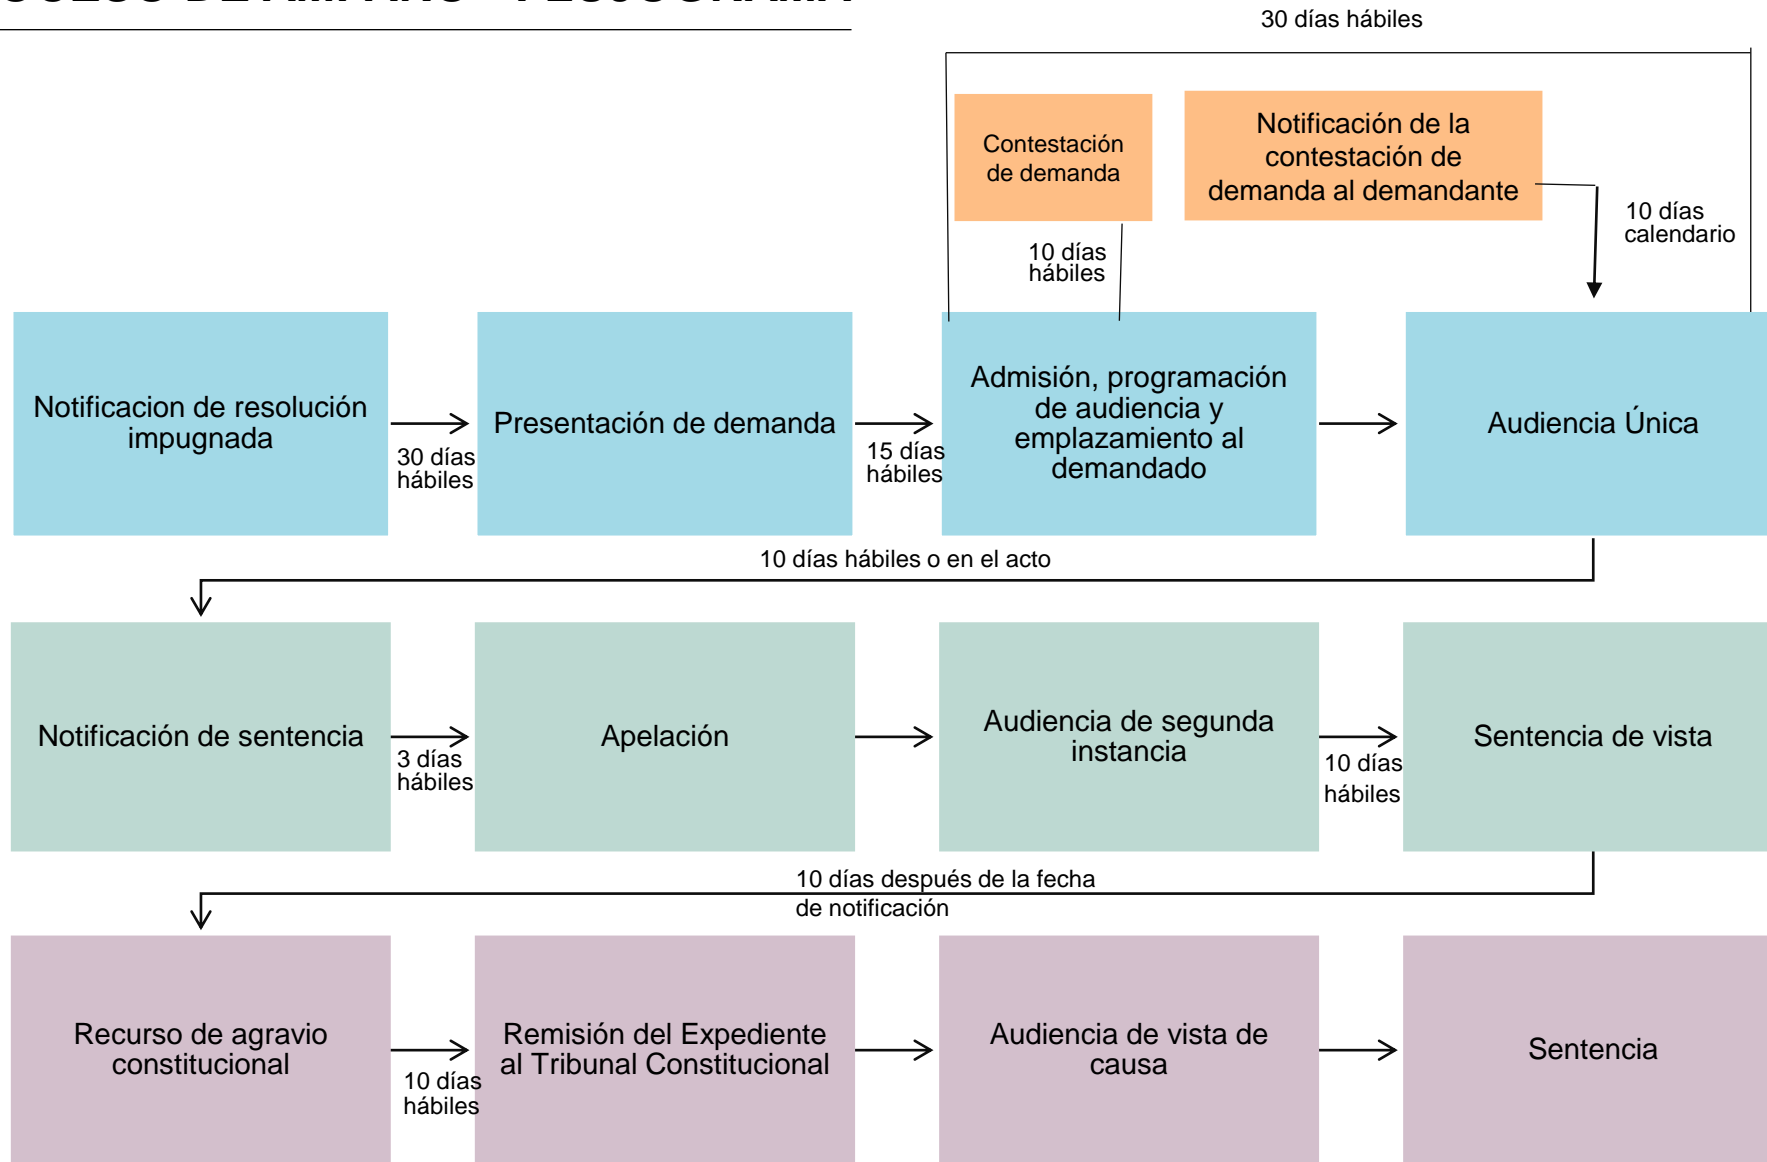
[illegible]

30 días hábiles

Contestación de demanda

Notificación de la contestación de demanda al demandante

10 días calendario

10 días hábiles

Notificacion de resolución impugnada

30 días hábiles

Presentación de demanda

15 días hábiles

Admisión, programación de audiencia y emplazamiento al demandado

Audiencia Única

10 días hábiles o en el acto

Notificación de sentencia

3 días hábiles

Apelación

Audiencia de segunda instancia

10 días hábiles

Sentencia de vista

10 días después de la fecha de notificación

Recurso de agravio constitucional

10 días hábiles

Remisión del Expediente al Tribunal Constitucional

Audiencia de vista de causa

Sentencia